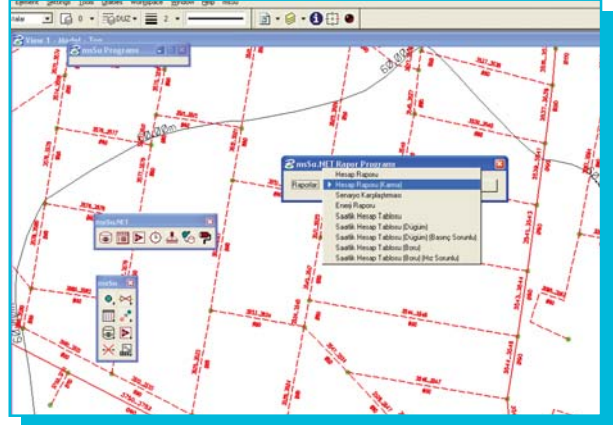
Element Settings Tools Utilities Workspace Window Help mSu

itale 0 DUZ 2

View 1 - Model - Top

mSu Programs

mSu.NET Rapor Programı

Raporlar

Hesap Raporu

Hesap Raporu (Kama)

Senaryo Karşılaştırması

Enerji Raporu

Saatlik Hesap Tablosu

Saatlik Hesap Tablosu (Düğüm)

Saatlik Hesap Tablosu (Düğüm) (Basınç Sorunlu)

Saatlik Hesap Tablosu (Boru)

Saatlik Hesap Tablosu (Boru) (Hız Sorunlu)

mSu.NET

mSu